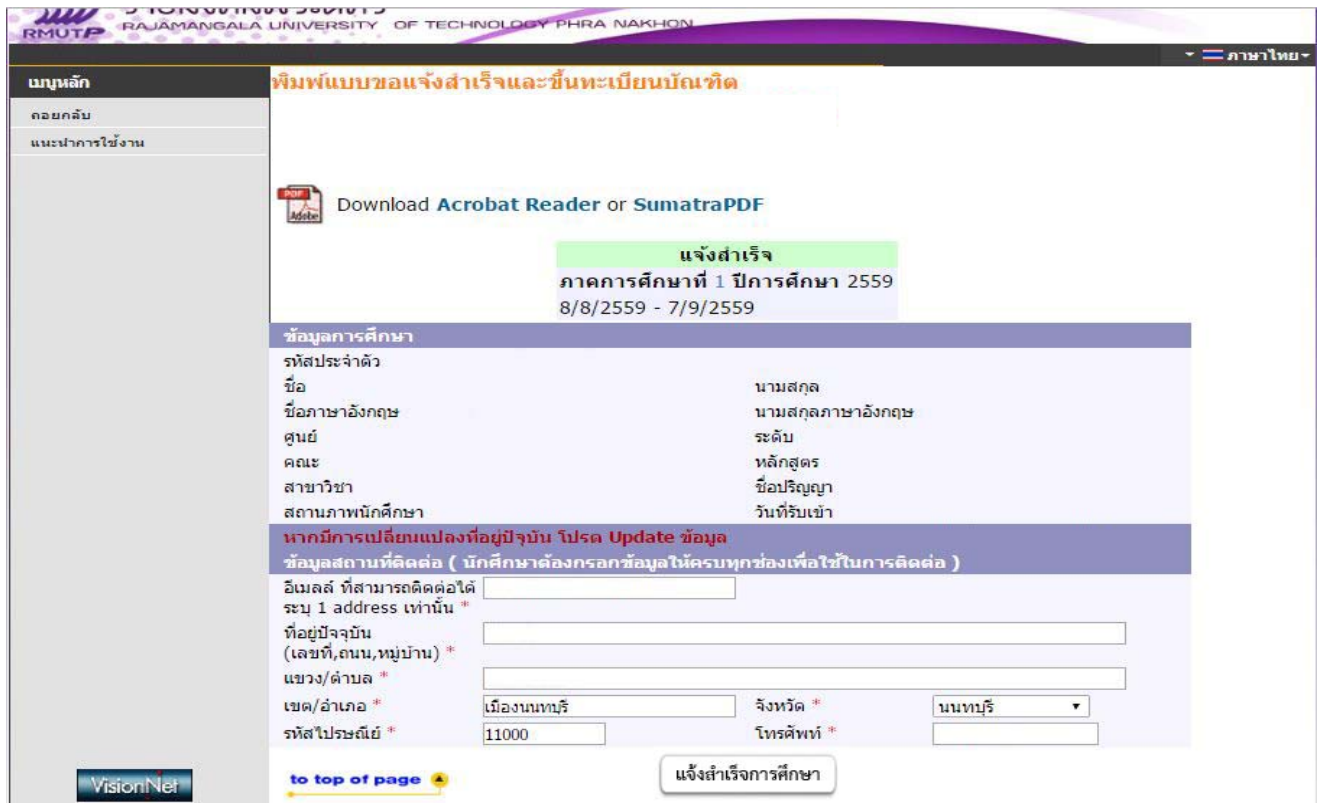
RMUTP RAJAMANGALA UNIVERSITY OF TECHNOLOGY PHRA NAKHON

ภาษาไทย

เมนูหลัก

ถอยกลับ

แนะนำการใช้งาน

พิมพ์แบบขอแจ้งสำเร็จและขึ้นทะเบียนบัณฑิต

Download Acrobat Reader or SumatraPDF

แจ้งสำเร็จ
ภาคการศึกษาที่ 1 ปีการศึกษา 2559
8/8/2559 - 7/9/2559

ข้อมูลการศึกษา

รหัสประจำตัว

ชื่อ นามสกุล

ชื่อภาษาอังกฤษ นามสกุลภาษาอังกฤษ

ศูนย์ ระดับ

คณะ หลักสูตร

สาขาวิชา ชื่อปริญญา

สถานภาพนักศึกษา วันที่รับเข้า

หากมีการเปลี่ยนแปลงที่อยู่ปัจุบัน โปรด Update ข้อมูล

ข้อมูลสถานที่ติดต่อ ( นักศึกษาต้องกรอกข้อมูลให้ครบทุกช่องเพื่อใช้ในการติดต่อ )

อีเมลล์ ที่สามารถติดต่อได้ ระบุ 1 address เท่านั้น *

ที่อยู่ปัจจุบัน (เลขที่,ถนน,หมู่บ้าน) *

แขวง/ตำบล *

เขต/อำเภอ * เมืองนนทบุรี จังหวัด * นนทบุรี

รหัสไปรษณีย์ * 11000 โทรศัพท์ *

VisionNet

to top of page

แจ้งสำเร็จการศึกษา